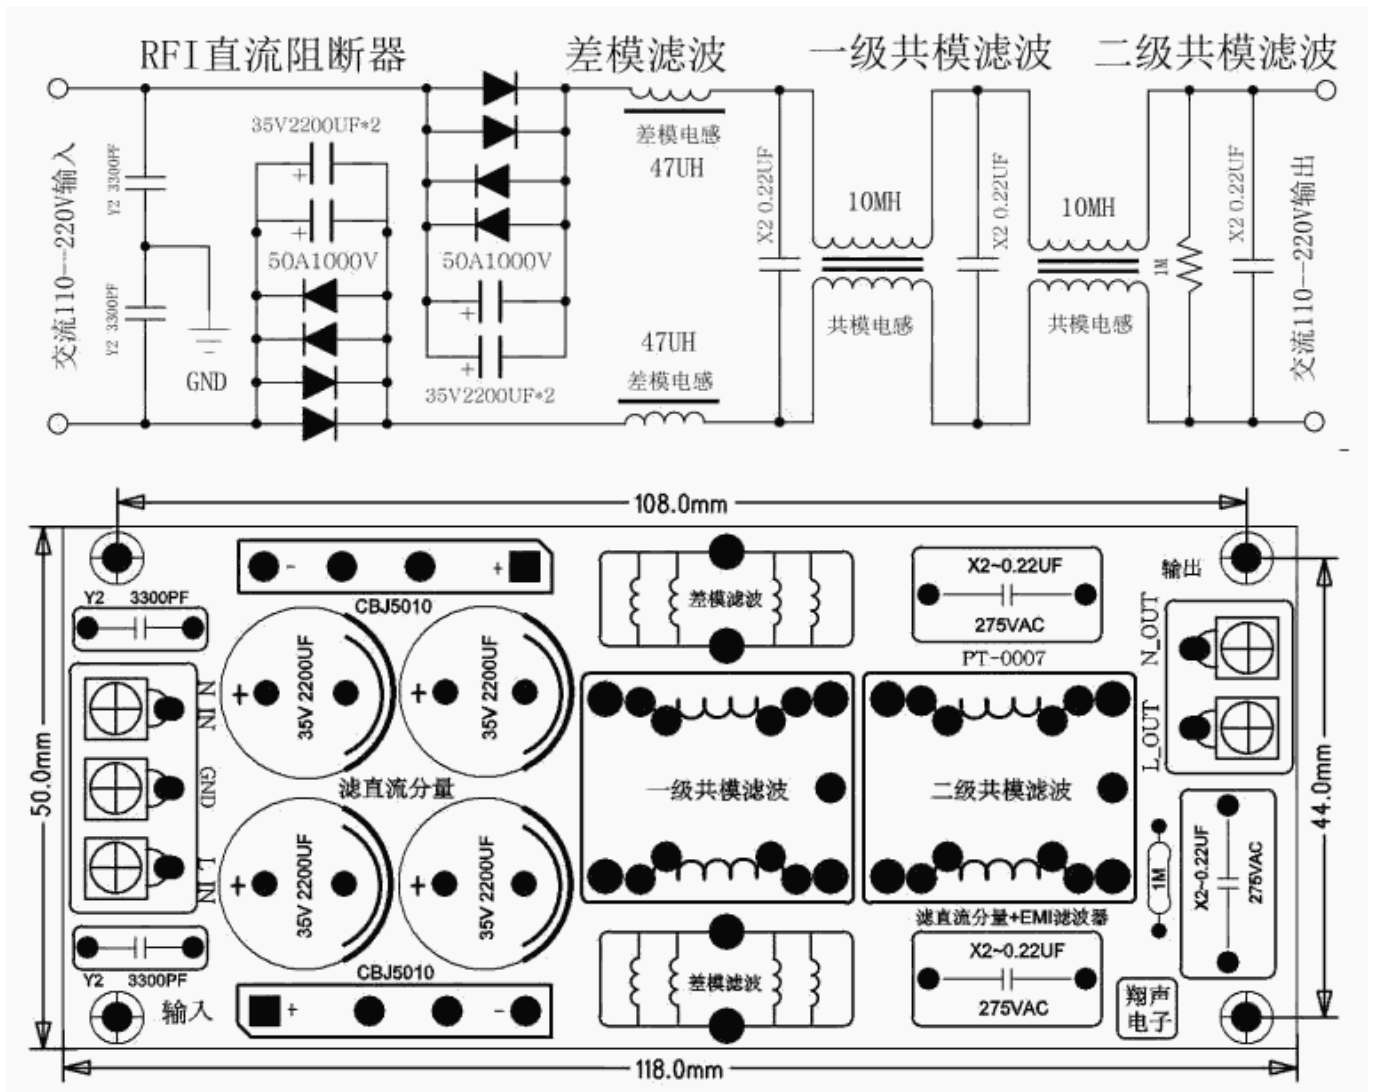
RFI直流阻断器 差模滤波 一级共模滤波 二级共模滤波

交流110—220V输入

Y2 3300PF

Y2 3300PF

GND

35V2200UF*2

50A1000V

50A1000V

35V2200UF*2

差模电感
47UH

47UH
差模电感

X2 0.22UF

10MH

共模电感

X2 0.22UF

10MH

共模电感

1M

X2 0.22UF

交流110—220V输出

108.0mm

Y2 3300PF

- + CBJ5010

35V 2200UF

35V 2200UF

N IN

GND

L IN

滤直流分量

35V 2200UF

35V 2200UF

Y2 3300PF

CBJ5010

+ -

输入

差模滤波

一级共模滤波

差模滤波

X2~0.22UF
275VAC

PT-0007

二级共模滤波

滤直流分量+EMI滤波器

X2~0.22UF
275VAC

输出

N_OUT

L_OUT

1M

X2~0.22UF
275VAC

翔声电子

50.0mm

44.0mm

118.0mm